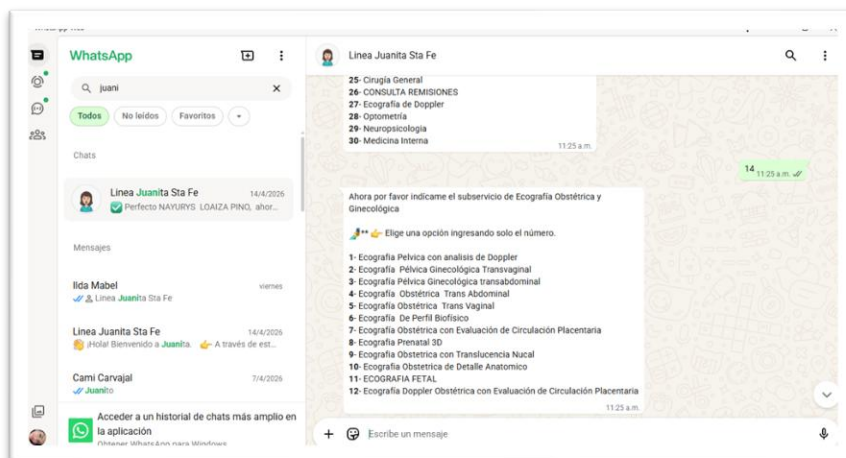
WhatsApp

juani

Todos No leídos Favoritos +

Chats

Linea Juanita Sta Fe 14/4/2026
✅ Perfecto NAYURYS LOAIZA PINO, ahor...

Mensajes

Ilda Mabel viernes
Linea Juanita Sta Fe

Linea Juanita Sta Fe 14/4/2026
¡Hola! Bienvenido a Juanita. 👉 A través de est...

Cami Carvajal 7/4/2026
Juanito

Acceder a un historial de chats más amplio en la aplicación
Obtener WhatsApp para Windows

Linea Juanita Sta Fe

25- Cirugía General
26- CONSULTA REMISIONES
27- Ecografía de Doppler
28- Optometría
29- Neuropsicologia
30- Medicina Interna
11:25 a.m.

14 11:25 a.m.

Ahora por favor indícame el subservicio de Ecografía Obstétrica y Ginecológica

👉 Elige una opción ingresando solo el número.

1- Ecografia Pelvica con analisis de Doppler
2- Ecografía Pélvica Ginecológica Transvaginal
3- Ecografía Pélvica Ginecológica transabdominal
4- Ecografía Obstétrica Trans Abdominal
5- Ecografía Obstétrica Trans Vaginal
6- Ecografía De Perfil Biofísico
7- Ecografía Obstétrica con Evaluación de Circulación Placentaria
8- Ecografia Prenatal 3D
9- Ecografia Obstetrica con Translucencia Nucal
10- Ecografia Obstetrica de Detalle Anatomico
11- ECOGRAFIA FETAL
12- Ecografía Doppler Obstétrica con Evaluación de Circulación Placentaria
11:25 a.m.

Escribe un mensaje